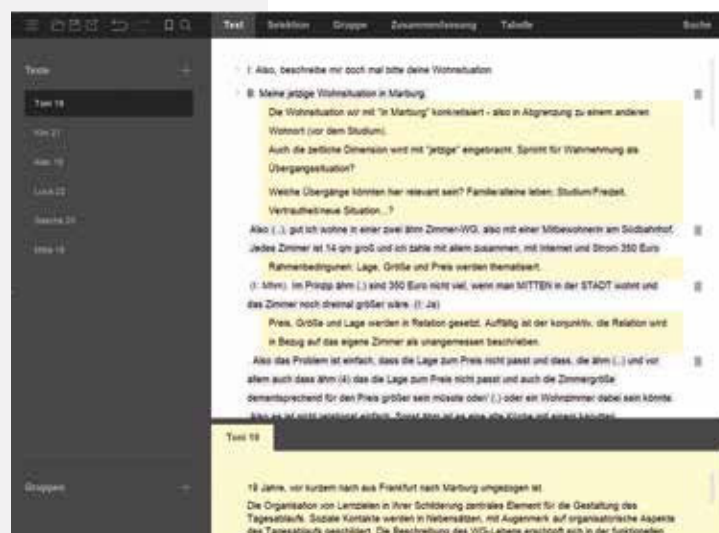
Text Selektion Gruppe Zusammenfassung Tabelle Suche

Texte +

Toni 19

Kim 21

Alex 18

Luca 22

Sascha 20

Mika 18

Gruppen +

I: Also, beschreibe mir doch mal bitte deine Wohnsituation

B: Meine jetzige Wohnsituation in Marburg.

Die Wohnsituation wir mit "in Marburg" konkretisiert - also in Abgrenzung zu einem anderen Wohnort (vor dem Studium).

Auch die zeitliche Dimension wird mit "jetzige" eingebracht. Spricht für Wahrnehmung als Übergangssituation?

Welche Übergänge könnten hier relevant sein? Familie/alleine leben; Studium/Freizeit, Vertrautheit/neue Situation...?

Also (...), gut ich wohne in einer zwei ähm Zimmer-WG, also mit einer Mitbewohnerin am Südbahnhof. Jedes Zimmer ist 14 qm groß und ich zahle mit allem zusammen, mit Internet und Strom 350 Euro

Rahmenbedingungen: Lage, Größe und Preis werden thematisiert.

(I: Mhm). Im Prinzip ähm (.) sind 350 Euro nicht viel, wenn man MITTEN in der STADT wohnt und das Zimmer noch dreimal größer wäre. (I: Ja)

Preis, Größe und Lage werden in Relation gesetzt. Auffällig ist der konjunktiv, die Relation wird in Bezug auf das eigene Zimmer als unangemessen beschrieben.

Also das Problem ist einfach, dass die Lage zum Preis nicht passt und dass, die ähm (..) und vor allem auch dass ähm (4) das die Lage zum Preis nicht passt und auch die Zimmergröße dementsprechend für den Preis größer sein müsste oder (.) oder ein Wohnzimmer dabei sein könnte. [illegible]

Toni 19

19 Jahre, vor kurzem nach aus Frankfurt nach Marburg umgezogen ist.

Die Organisation von Lernzielen in ihrer Schilderung zentrales Element für die Gestaltung des Tagesablaufs. Soziale Kontakte werden in Nebensätzen, mit Augenmerk auf organisatorische Aspekte des Tagesablaufs geschildert. Die Beschreibung des WG-Lebens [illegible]